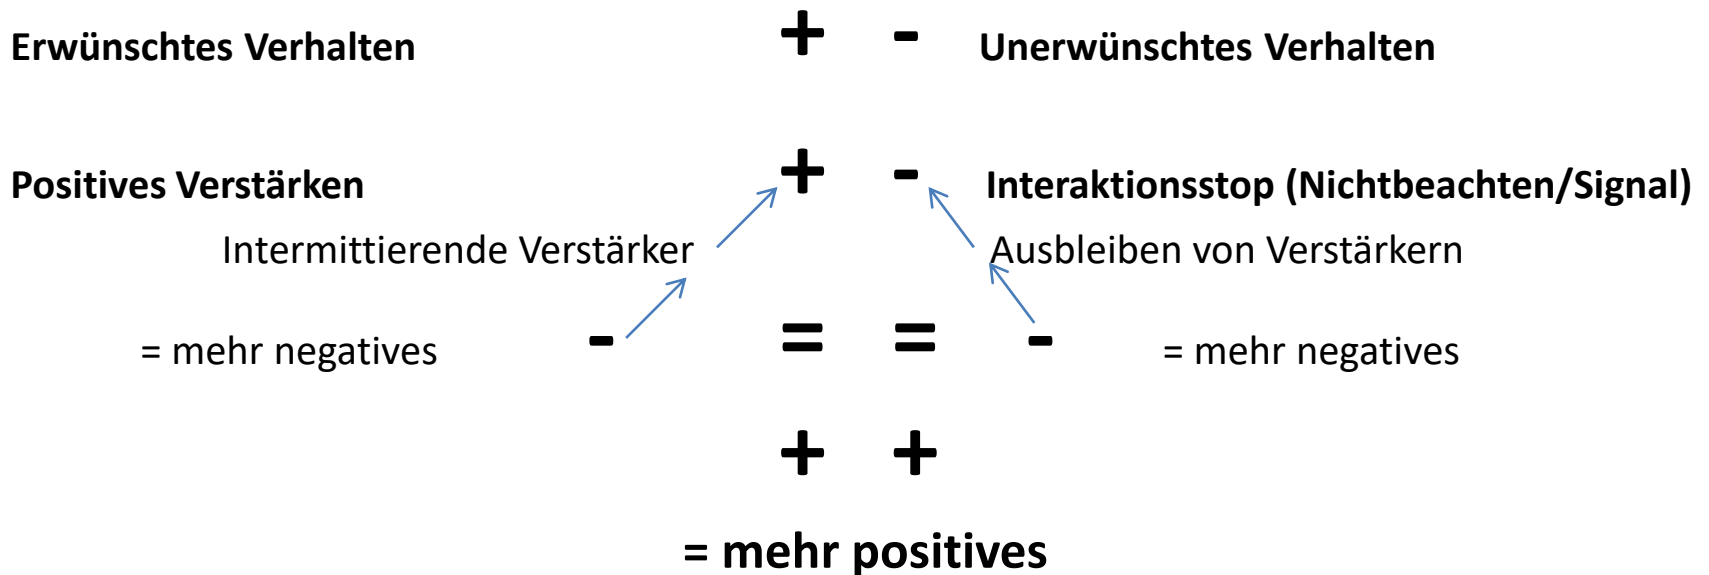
Erwünschtes Verhalten + - Unerwünschtes Verhalten

Positives Verstärken + - Interaktionsstop (Nichtbeachten/Signal)

Intermittierende Verstärker

Ausbleiben von Verstärkern

= mehr negatives - = = - = mehr negatives

+ +

= mehr positives